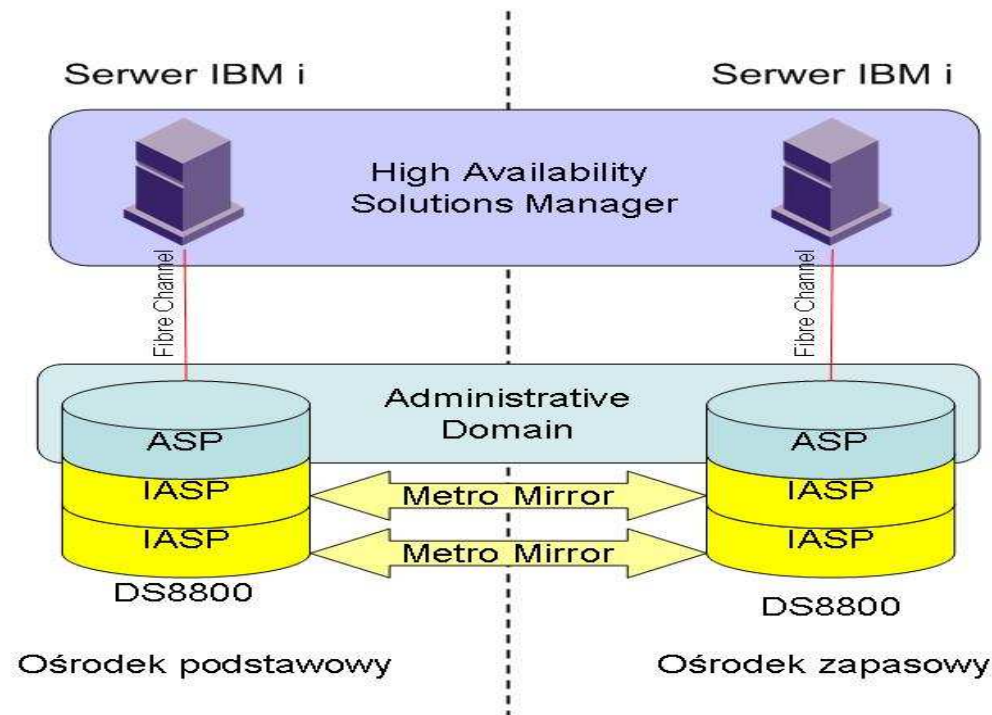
Serwer IBM i

Serwer IBM i

High Availability Solutions Manager

Fibre Channel

Fibre Channel

Administrative Domain

ASP

IASP

IASP

DS8800

ASP

IASP

IASP

DS8800

Metro Mirror

Metro Mirror

Ośrodek podstawowy

Ośrodek zapasowy